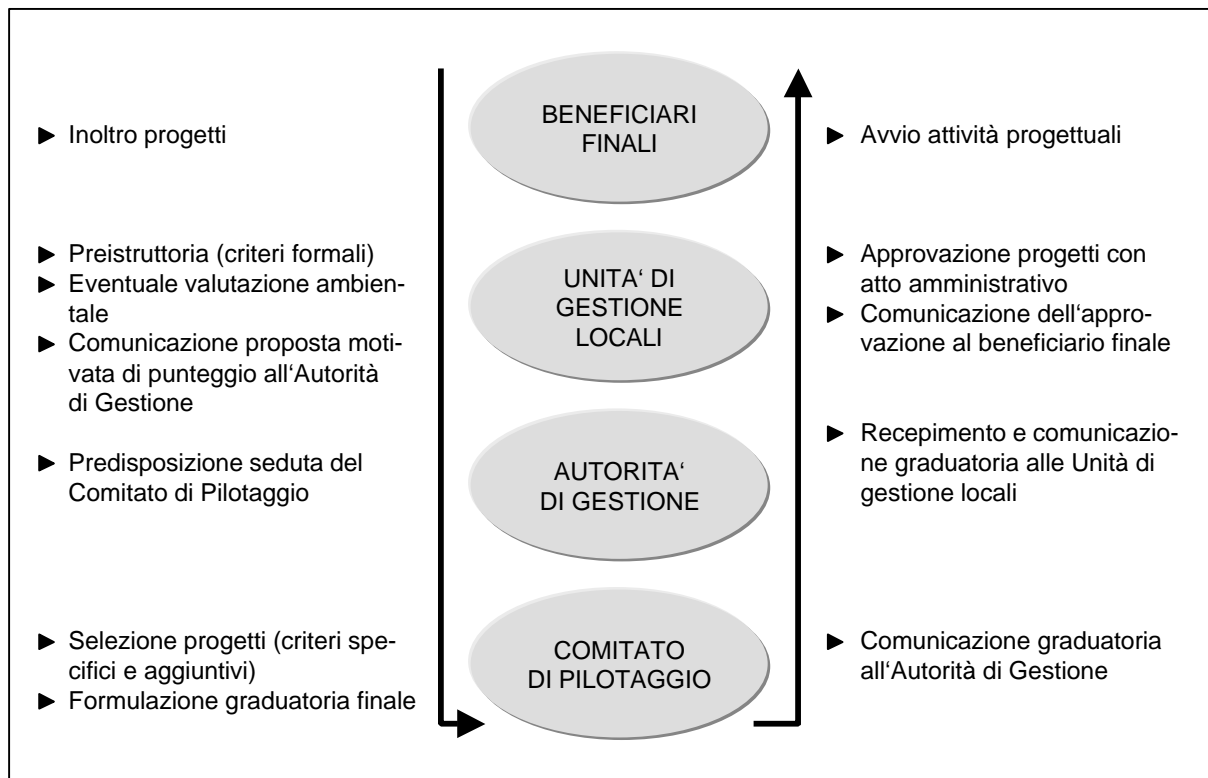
► Inoltro progetti

BENEFICIARI FINALI

► Avvio attività progettuali

► Preistruttoria (criteri formali)
► Eventuale valutazione ambientale
► Comunicazione proposta motivata di punteggio all'Autorità di Gestione

UNITA' DI GESTIONE LOCALI

► Approvazione progetti con atto amministrativo
► Comunicazione dell'approvazione al beneficiario finale

► Predisposizione seduta del Comitato di Pilotaggio

AUTORITA' DI GESTIONE

► Recepimento e comunicazione graduatoria alle Unità di gestione locali

► Selezione progetti (criteri specifici e aggiuntivi)
► Formulazione graduatoria finale

COMITATO DI PILOTAGGIO

► Comunicazione graduatoria all'Autorità di Gestione